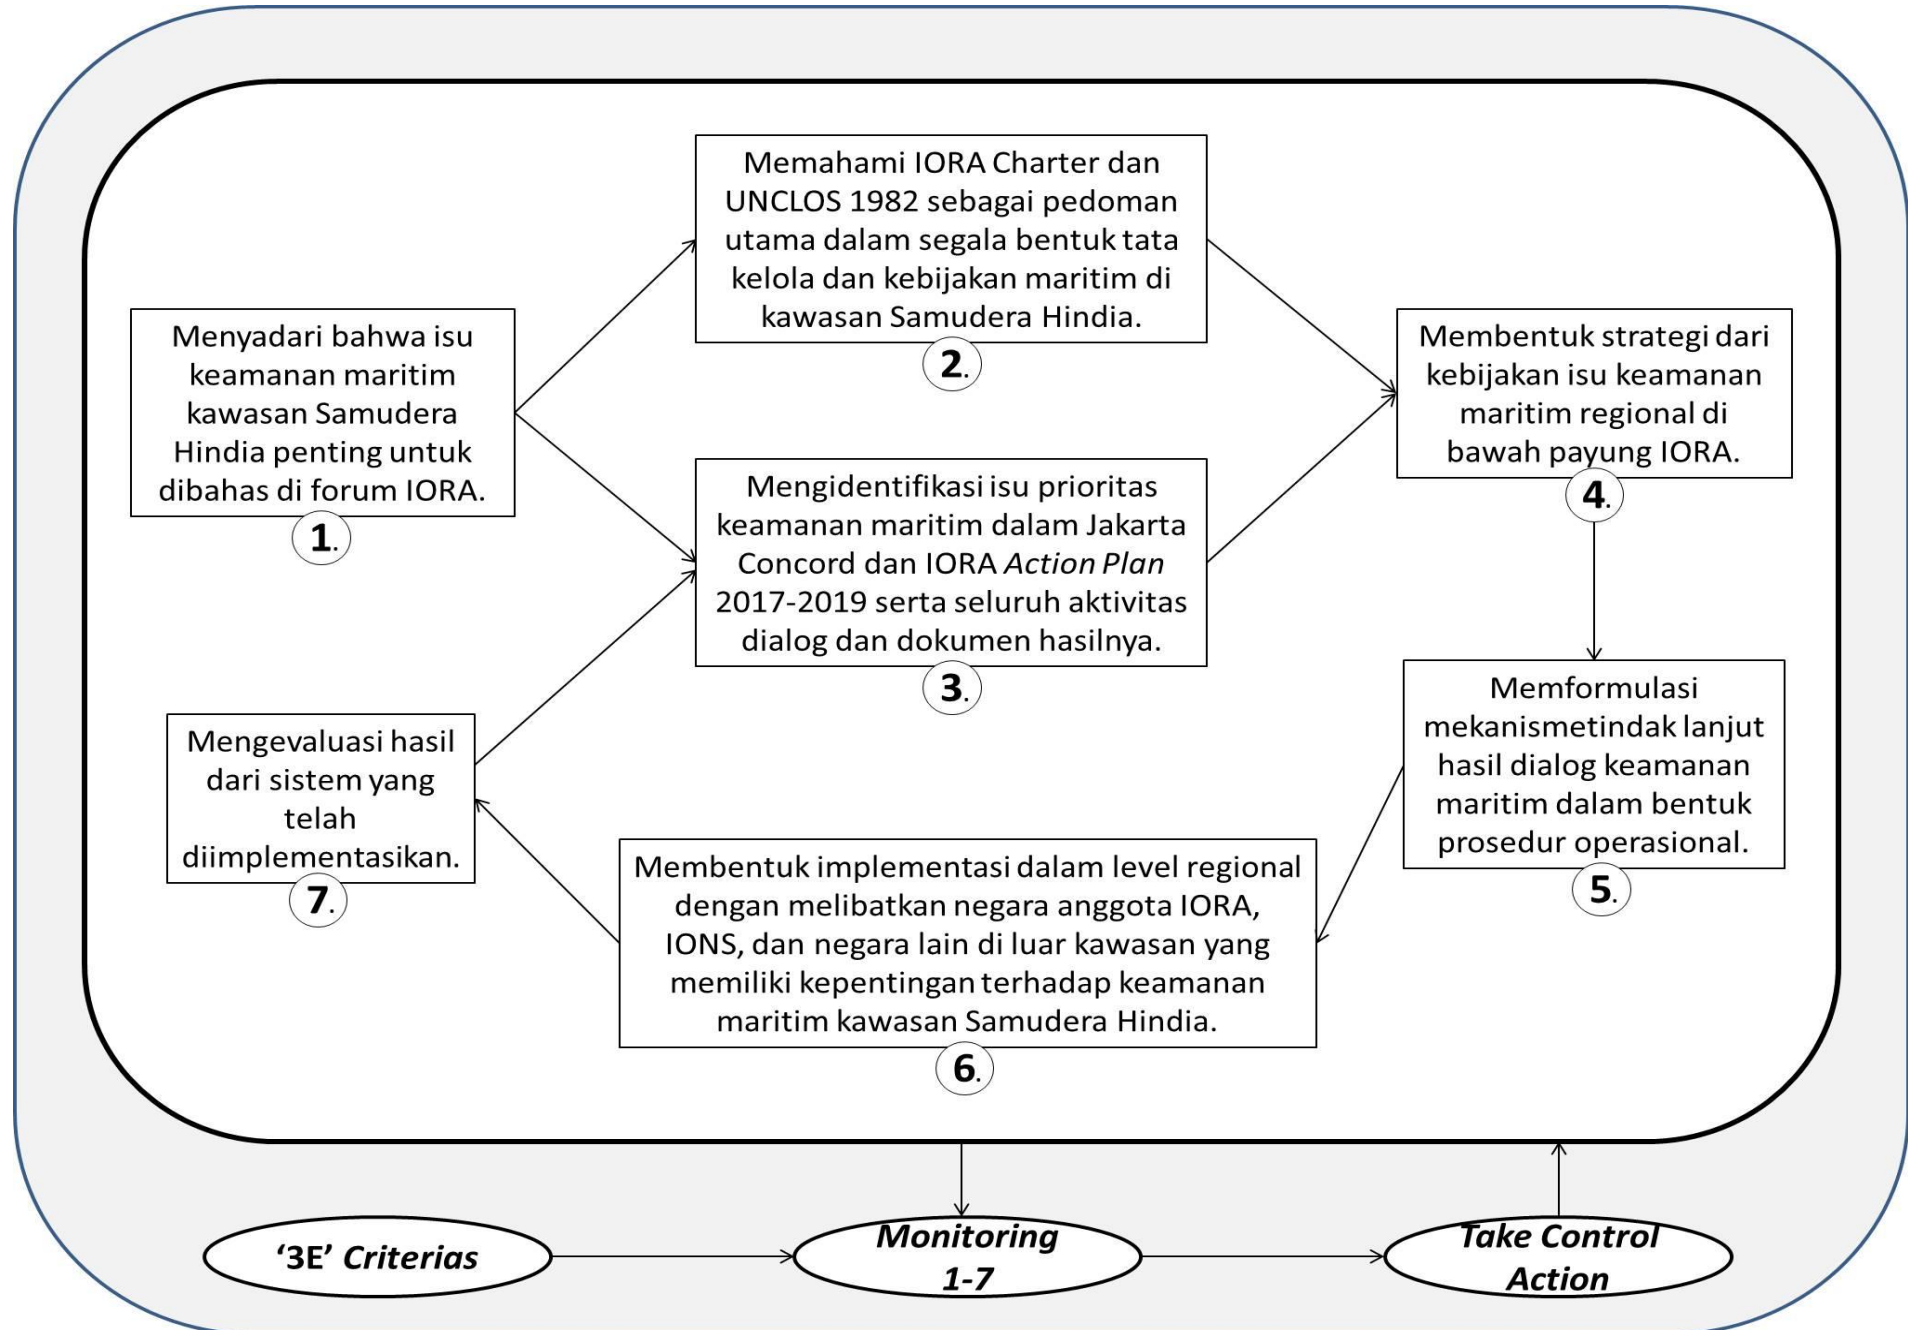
Menyadari bahwa isu keamanan maritim kawasan Samudera Hindia penting untuk dibahas di forum IORA.

1.

Memahami IORA Charter dan UNCLOS 1982 sebagai pedoman utama dalam segala bentuk tata kelola dan kebijakan maritim di kawasan Samudera Hindia.

2.

Mengidentifikasi isu prioritas keamanan maritim dalam Jakarta Concord dan IORA *Action Plan* 2017-2019 serta seluruh aktivitas dialog dan dokumen hasilnya.

3.

Membentuk strategi dari kebijakan isu keamanan maritim regional di bawah payung IORA.

4.

Memformulasi mekanismetindak lanjut hasil dialog keamanan maritim dalam bentuk prosedur operasional.

5.

Membentuk implementasi dalam level regional dengan melibatkan negara anggota IORA, IONS, dan negara lain di luar kawasan yang memiliki kepentingan terhadap keamanan maritim kawasan Samudera Hindia.

6.

Mengevaluasi hasil dari sistem yang telah diimplementasikan.

7.

'3E' Criterias

Monitoring 1-7

Take Control Action